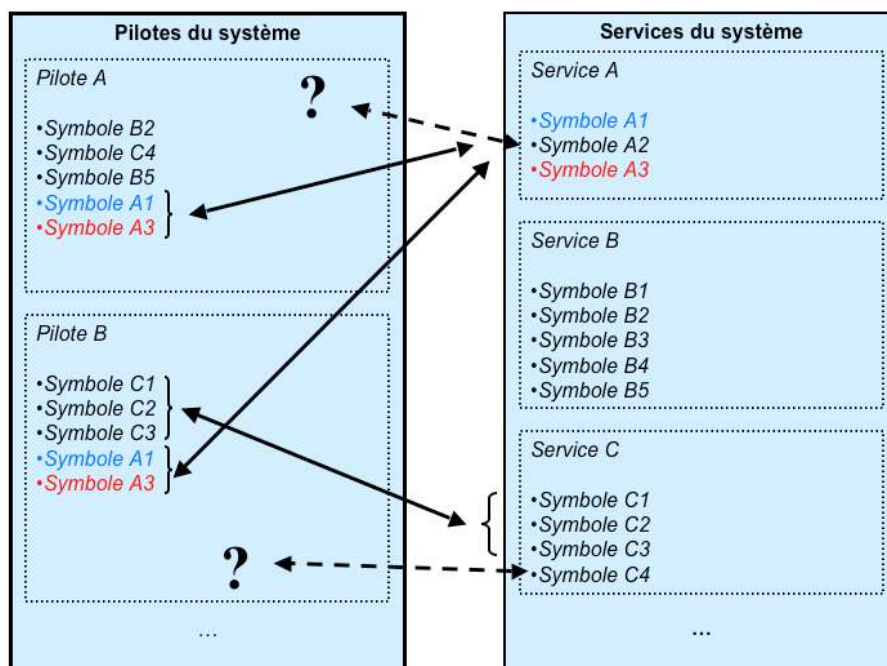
Pilotes du système

Pilote A

?

•Symbole B2
•Symbole C4
•Symbole B5
•Symbole A1
•Symbole A3

Pilote B

•Symbole C1
•Symbole C2
•Symbole C3
•Symbole A1
•Symbole A3

?

...

Services du système

Service A

•Symbole A1
•Symbole A2
•Symbole A3

Service B

•Symbole B1
•Symbole B2
•Symbole B3
•Symbole B4
•Symbole B5

Service C

•Symbole C1
•Symbole C2
•Symbole C3
•Symbole C4

...